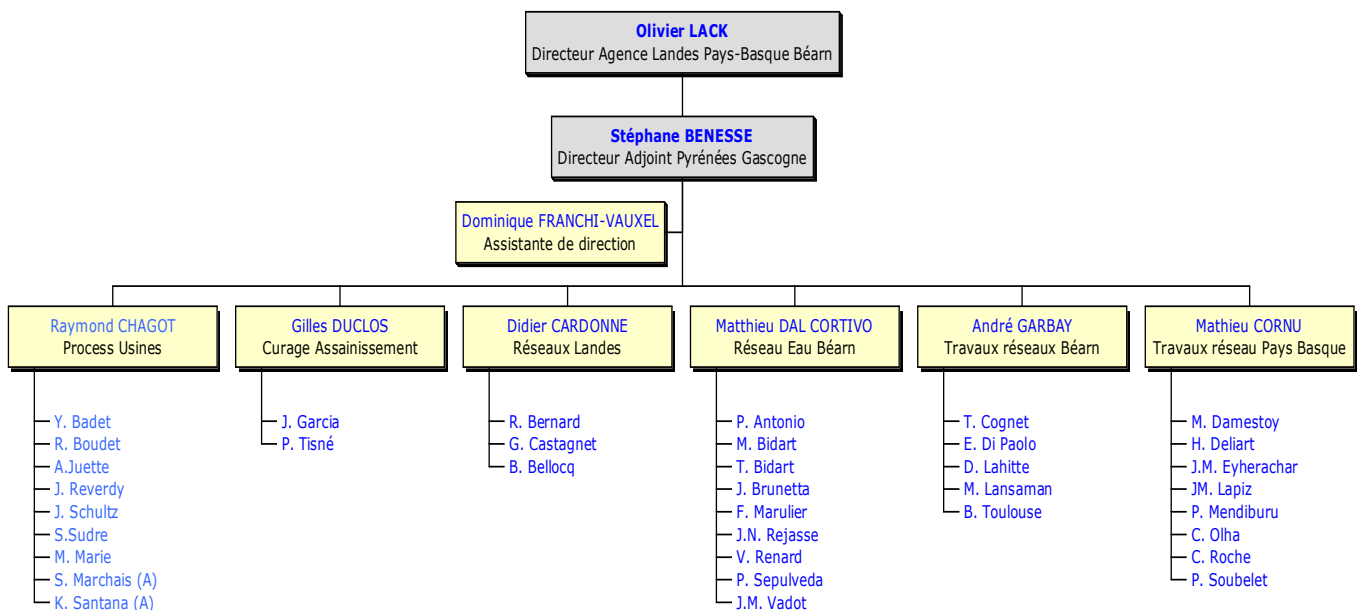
Olivier LACK
Directeur Agence Landes Pays-Basque Béarn

Stéphane BENESSE
Directeur Adjoint Pyrénées Gascogne

Dominique FRANCHI-VAUXEL
Assistante de direction

Raymond CHAGOT
Process Usines

Y. Badet
R. Boudet
A.Juette
J. Reverdy
J. Schultz
S.Sudre
M. Marie
S. Marchais (A)
K. Santana (A)

Gilles DUCLOS
Curage Assainissement

J. Garcia
P. Tisné

Didier CARDONNE
Réseaux Landes

R. Bernard
G. Castagnet
B. Bellocq

Matthieu DAL CORTIVO
Réseau Eau Béarn

P. Antonio
M. Bidart
T. Bidart
J. Brunetta
F. Marulier
J.N. Rejasse
V. Renard
P. Sepulveda
J.M. Vadot

André GARBAY
Travaux réseaux Béarn

T. Cognet
E. Di Paolo
D. Lahitte
M. Lansaman
B. Toulouse

Mathieu CORNU
Travaux réseau Pays Basque

M. Damestoy
H. Deliart
J.M. Eyherachar
JM. Lapiz
P. Mendiburu
C. Olha
C. Roche
P. Soubelet